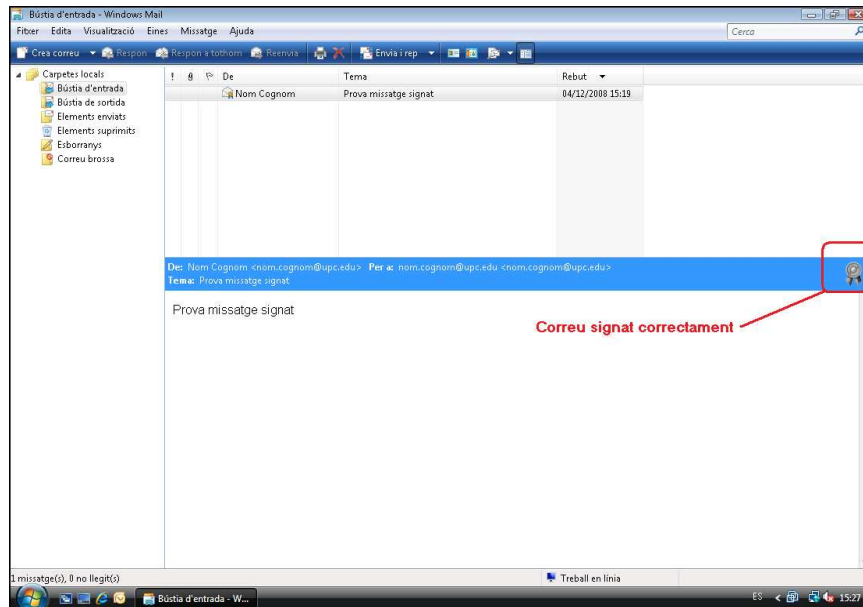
Bústia d'entrada - Windows Mail

Fitxer Edita Visualització Eines Missatge Ajuda

Cerca

Crea correu Respon Respon a tothom Reenvia Envia i rep

Carpetes locals
Bústia d'entrada
Bústia de sortida
Elements enviats
Elements suprimits
Esborranys
Correu brossa

| ! | De | Tema | Rebut |
|---|---|---|---|
| | Nom Cognom | Prova missatge signat | 04/12/2008 15:19 |

De: Nom Cognom <nom.cognom@upc.edu> Per a: nom.cognom@upc.edu <nom.cognom@upc.edu>
Tema: Prova missatge signat

Prova missatge signat

Correu signat correctament

1 missatge(s), 0 no llegit(s)

Treball en línia

Bústia d'entrada - W...

ES 15:27